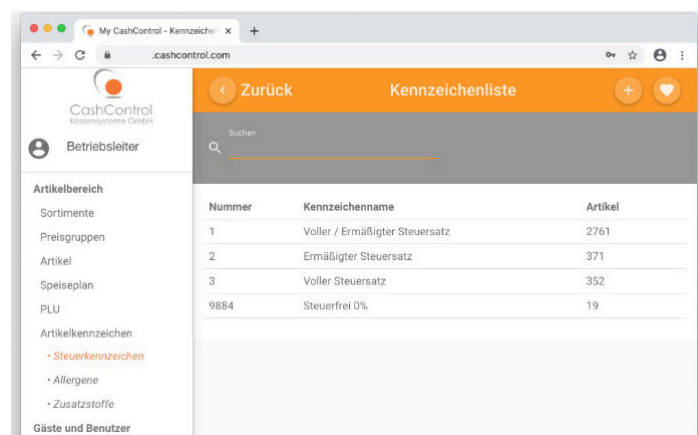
My CashControl - Kennzeicher ×
+
.cashcontrol.com

CashControl
Kassensysteme GmbH

Betriebsleiter

Artikelbereich
Sortimente
Preisgruppen
Artikel
Speiseplan
PLU
Artikelkennzeichen
• Steuerkennzeichen
• Allergene
• Zusatzstoffe
Gäste und Benutzer

Zurück
Kennzeichenliste

Suchen

| Nummer | Kennzeichenname | Artikel |
|---|---|---|
| 1 | Voller / Ermäßigter Steuersatz | 2761 |
| 2 | Ermäßigter Steuersatz | 371 |
| 3 | Voller Steuersatz | 352 |
| 9884 | Steuerfrei 0% | 19 |